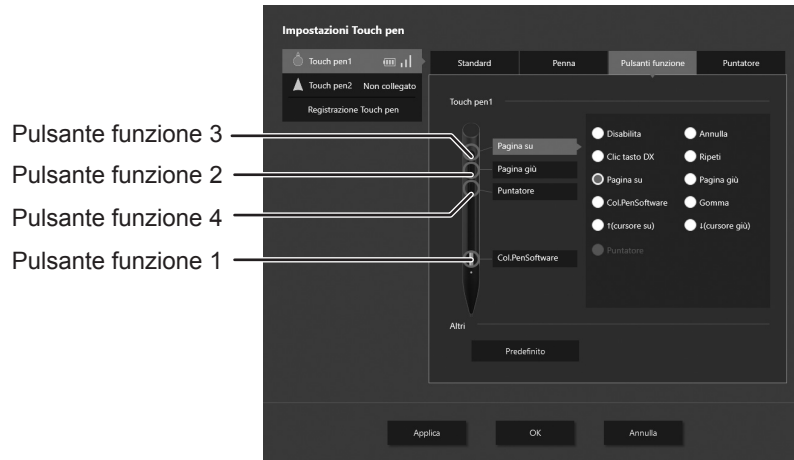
Impostazioni Touch pen

Touch pen1

Touch pen2 Non collegato

Registrazione Touch pen

Standard | Penna | Pulsanti funzione | Puntatore

Touch pen1

Pulsante funzione 3

Pulsante funzione 2

Pulsante funzione 4

Pulsante funzione 1

Pagina su

Pagina giù

Puntatore

Col.PenSoftware

Disabilita

Annulla

Clic tasto DX

Ripeti

Pagina su

Pagina giù

Col.PenSoftware

Gomma

↑(cursore su)

↓(cursore giù)

Puntatore

Altri

Predefinito

Applica

OK

Annulla